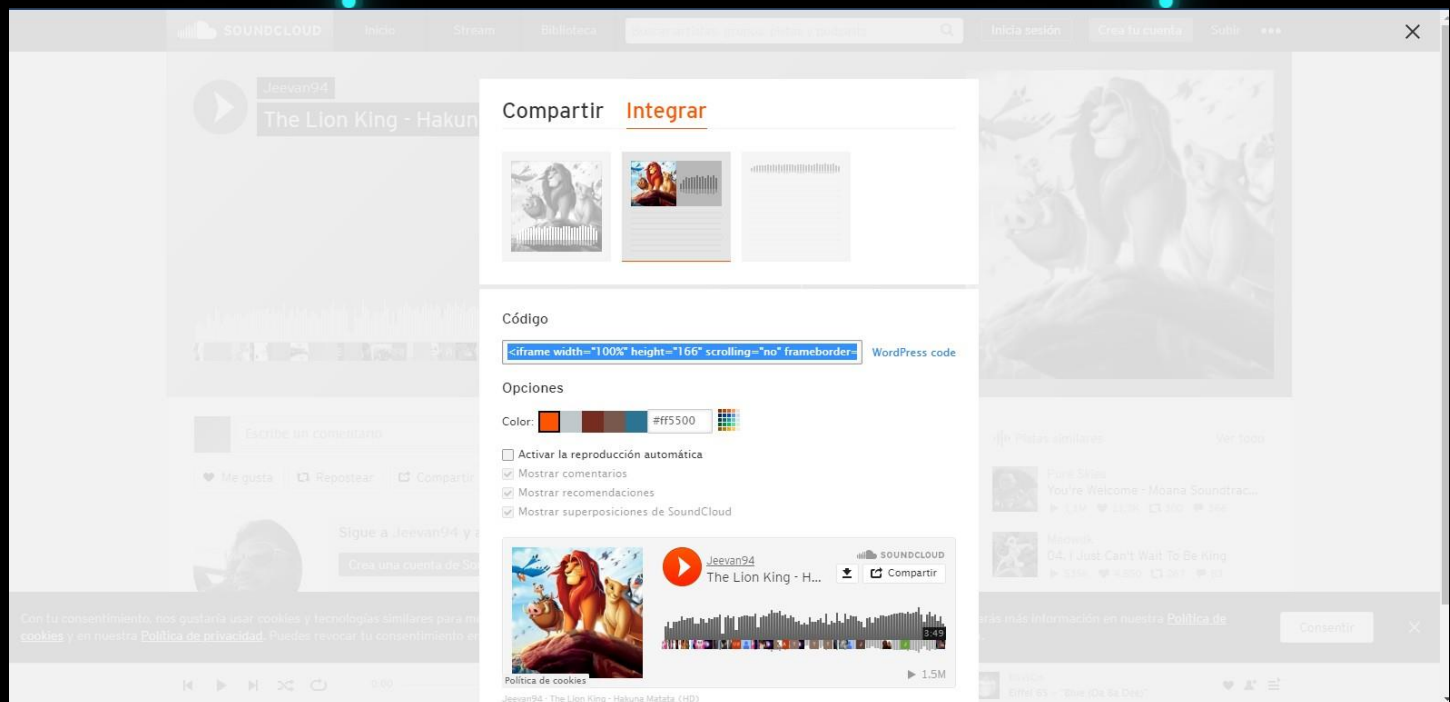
SOUNDCLOUD Inicio Stream Biblioteca Inicia sesión Crea tu cuenta Subir

Jeevan94
The Lion King - Hakun

Compartir Integrar

Código
<iframe width="100%" height="166" scrolling="no" frameborder= WordPress code

Opciones
Color: #ff5500

Activar la reproducción automática
Mostrar comentarios
Mostrar recomendaciones
Mostrar superposiciones de SoundCloud

Jeevan94
The Lion King - H...
SOUNDCLOUD
Compartir
3:49
Política de cookies
▶ 1.5M
Jeevan94 · The Lion King - Hakuna Matata (HD)

Escribe un comentario
Me gusta Repostear Compartir
Sigue a Jeevan94 y
Crea una cuenta de So

Pistas similares Ver todo
You're Welcome - Moana Soundtrac...
04. I Just Can't Wait To Be King

Con tu consentimiento, nos gustaría usar cookies y tecnologías similares para m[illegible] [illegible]rás más información en nuestra Política de cookies y en nuestra Política de privacidad. Puedes revocar tu consentimiento e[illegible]
Consentir

0:00